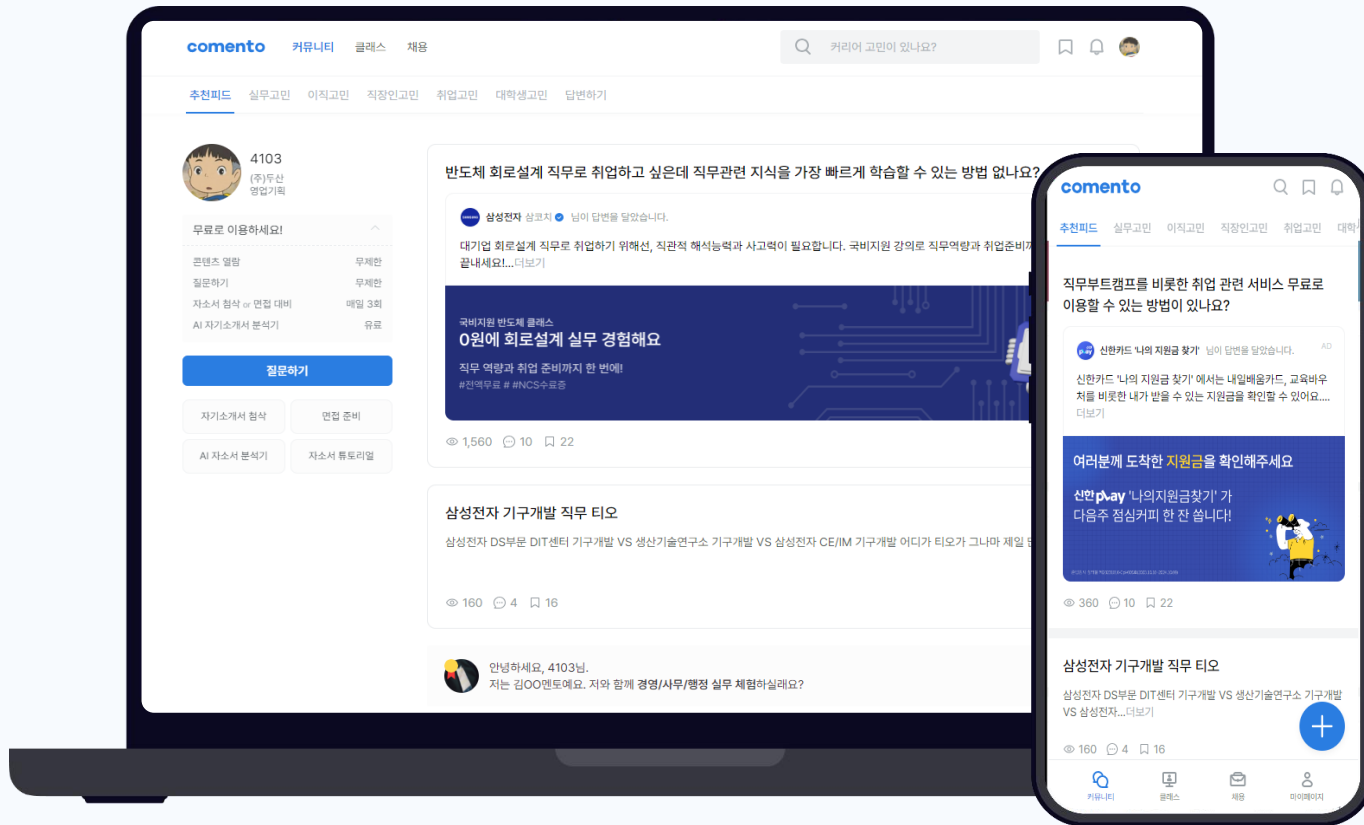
comento 커뮤니티 클래스 채용

커리어 고민이 있나요?

추천피드 실무고민 이직고민 직장인고민 취업고민 대학생고민 답변하기

4103
(주)두산
영업기획

무료로 이용하세요!

| | |
|---|---|
| 콘텐츠 열람 | 무제한 |
| 질문하기 | 무제한 |
| 자소서 첨삭 or 면접 대비 | 매일 3회 |
| AI 자기소개서 분석기 | 유료 |

질문하기

자기소개서 첨삭
면접 준비
AI 자소서 분석기
자소서 튜토리얼

반도체 회로설계 직무로 취업하고 싶은데 직무관련 지식을 가장 빠르게 학습할 수 있는 방법 없나요?

삼성전자 삼코치 님이 답변을 달았습니다.

대기업 회로설계 직무로 취업하기 위해선, 직관적 해석능력과 사고력이 필요합니다. 국비지원 강의로 직무역량과 취업준비까 끝내세요!...더보기

국비지원 반도체 클래스
0원에 회로설계 실무 경험해요
직무 역량과 취업 준비까지 한 번에!
#전액무료 # #NCS수료증

1,560 10 22

삼성전자 기구개발 직무 티오

삼성전자 DS부문 DIT센터 기구개발 VS 생산기술연구소 기구개발 VS 삼성전자 CE/IM 기구개발 어디가 티오가 그나마 제일 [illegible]

160 4 16

안녕하세요, 4103님.
저는 김OO멘토예요. 저와 함께 경영/사무/행정 실무 체험하실래요?

comento

추천피드 실무고민 이직고민 직장인고민 취업고민 대학

직무부트캠프를 비롯한 취업 관련 서비스 무료로 이용할 수 있는 방법이 있나요?

신한카드 '나의 지원금 찾기' 님이 답변을 달았습니다. AD

신한카드 '나의 지원금 찾기' 에서는 내일배움카드, 교육바우처를 비롯한 내가 받을 수 있는 지원금을 확인할 수 있어요.... 더보기

여러분께 도착한 지원금을 확인해주세요
신한 pay '나의지원금찾기' 가 다음주 점심커피 한 잔 쏩니다!

360 10 22

삼성전자 기구개발 직무 티오

삼성전자 DS부문 DIT센터 기구개발 VS 생산기술연구소 기구개발 VS 삼성전자...더보기

160 4 16

커뮤니티 클래스 채용 마이페이지